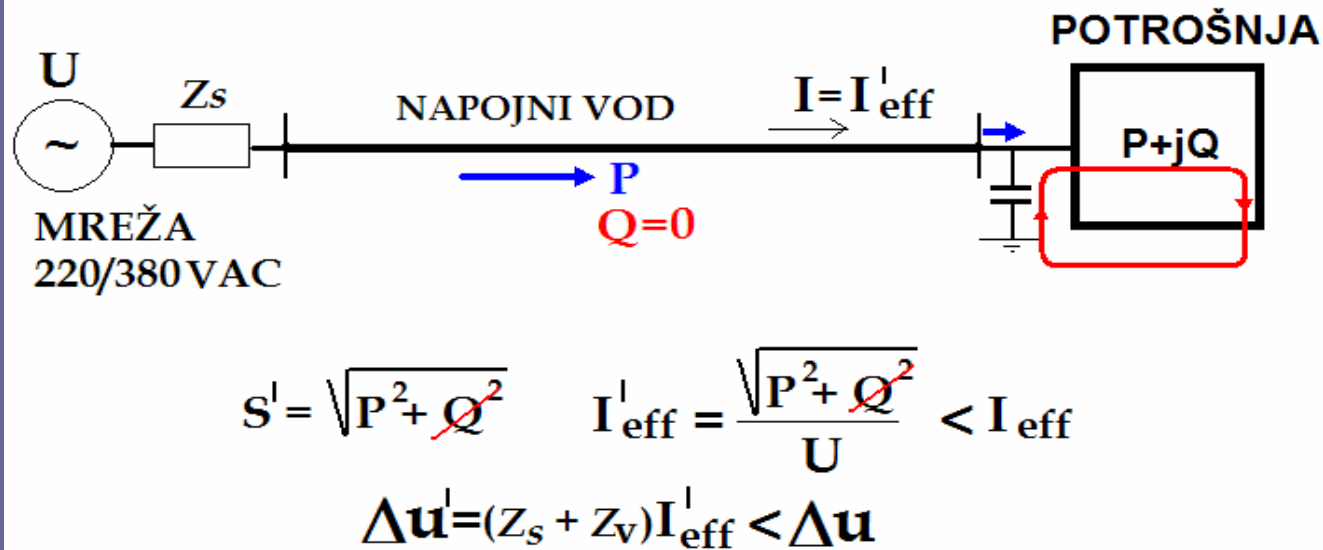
POTROŠNJA

U

~

Zs

NAPOJNI VOD

$I = I'_{eff}$

P+jQ

P

Q=0

MREŽA
220/380 VAC

$S' = \sqrt{P^2 + Q^2}$    $I'_{eff} = \frac{\sqrt{P^2 + Q^2}}{U} < I_{eff}$

$\Delta u' = (Z_s + Z_v) I'_{eff} < \Delta u$